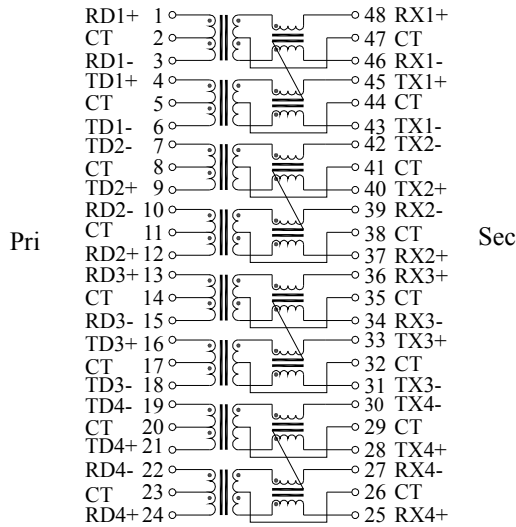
RD1+ 1
CT 2
RD1- 3
TD1+ 4
CT 5
TD1- 6
TD2- 7
CT 8
TD2+ 9
RD2- 10
CT 11
RD2+ 12
RD3+ 13
CT 14
RD3- 15
TD3+ 16
CT 17
TD3- 18
TD4- 19
CT 20
TD4+ 21
RD4- 22
CT 23
RD4+ 24

Pri

48 RX1+
47 CT
46 RX1-
45 TX1+
44 CT
43 TX1-
42 TX2-
41 CT
40 TX2+
39 RX2-
38 CT
37 RX2+
36 RX3+
35 CT
34 RX3-
33 TX3+
32 CT
31 TX3-
30 TX4-
29 CT
28 TX4+
27 RX4-
26 CT
25 RX4+

Sec